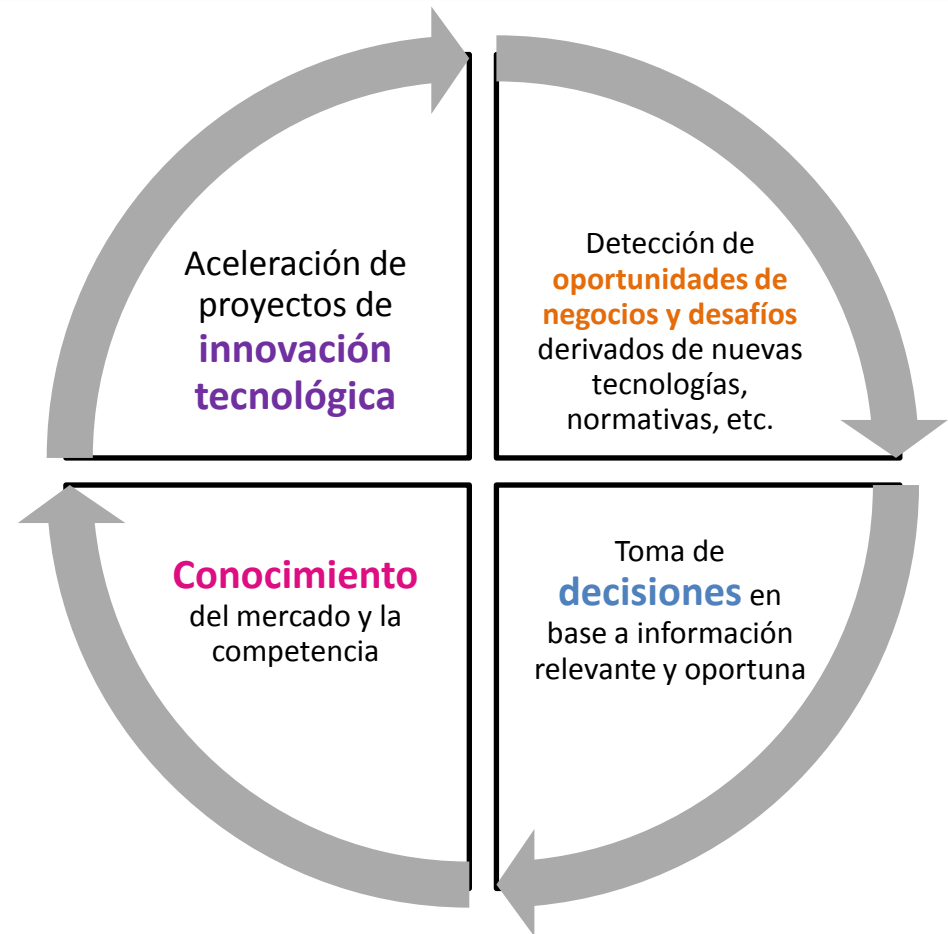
Aceleración de proyectos de innovación tecnológica

Detección de oportunidades de negocios y desafíos derivados de nuevas tecnologías, normativas, etc.

Conocimiento del mercado y la competencia

Toma de decisiones en base a información relevante y oportuna